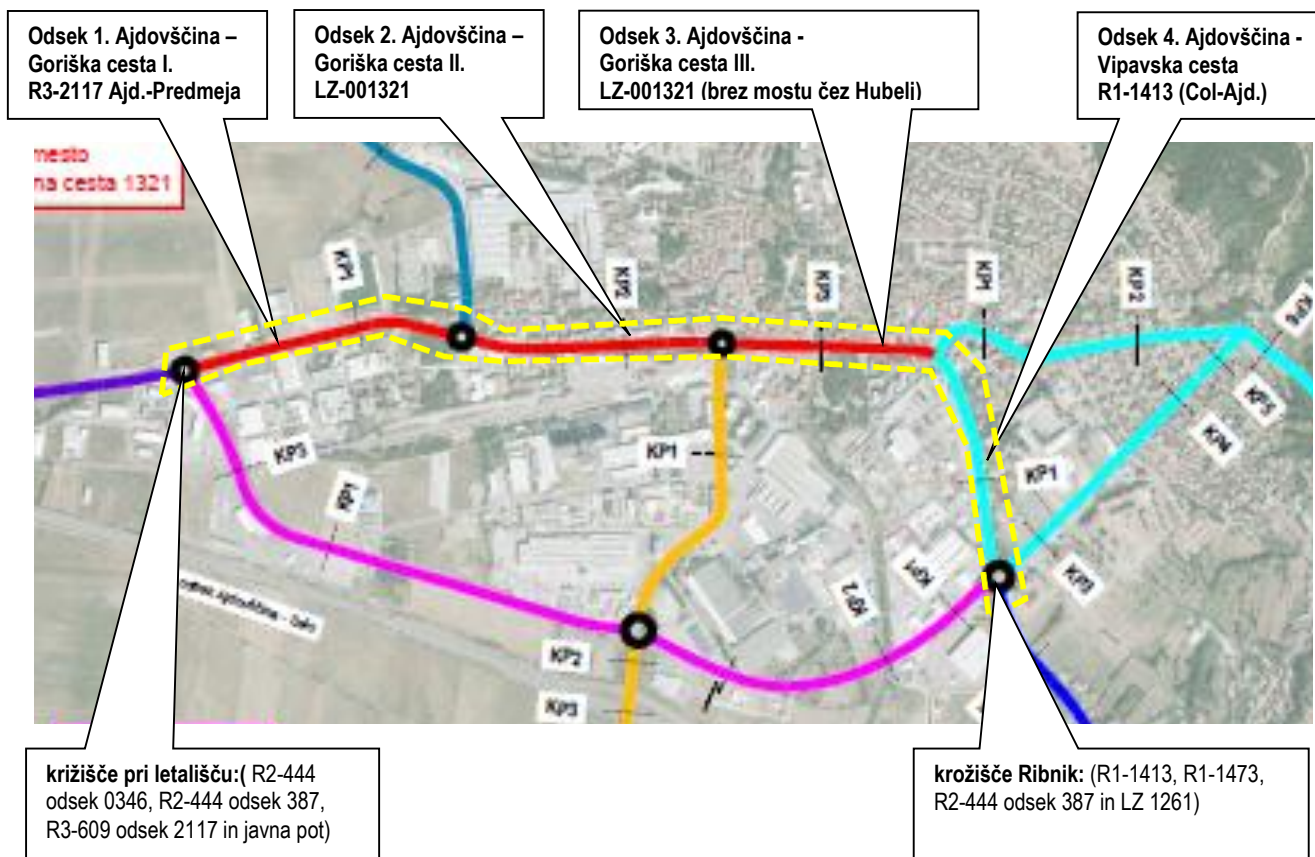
Odsek 1. Ajdovščina – Goriška cesta I. R3-2117 Ajd.-Predmeja

Odsek 2. Ajdovščina – Goriška cesta II. LZ-001321

Odsek 3. Ajdovščina - Goriška cesta III. LZ-001321 (brez mostu čez Hubelj)

Odsek 4. Ajdovščina - Vipavska cesta R1-1413 (Col-Ajd.)

mesto
na cesta 1321

KP1
KP2
KP3
KP1
KP1
KP2
KP3
KP4
KP3
KP1
KP2
KP3
KP1
KP1
KP2
KP3
KP4
KP3
KP1
KP5

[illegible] Ajdovščina - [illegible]

križišče pri letališču:( R2-444 odsek 0346, R2-444 odsek 387, R3-609 odsek 2117 in javna pot)

krožišče Ribnik: (R1-1413, R1-1473, R2-444 odsek 387 in LZ 1261)